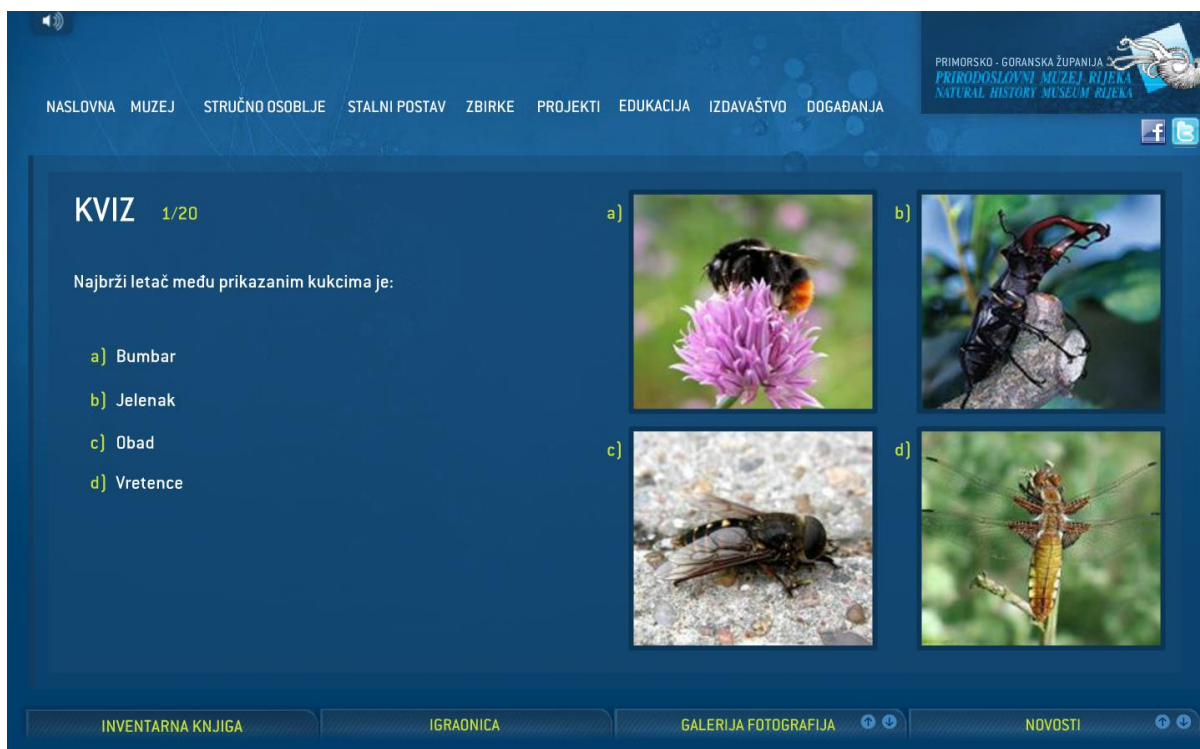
NASLOVNA MUZEJ STRUČNO OSOBLJE STALNI POSTAV ZBIRKE PROJEKTI EDUKACIJA IZDAVAŠTVO DOGAĐANJA

PRIMORSKO - GORANSKA ŽUPANIJA
PRIRODOSLOVNI MUZEJ RIJEKA
NATURAL HISTORY MUSEUM RIJEKA

KVIZ 1/20

Najbrži letač među prikazanim kukcima je:

a) Bumbar

b) Jelenak

c) Obad

d) Vretence

a)

b)

c)

d)

INVENTARNA KNJIGA

IGRAONICA

GALERIJA FOTOGRAFIJA

NOVOSTI